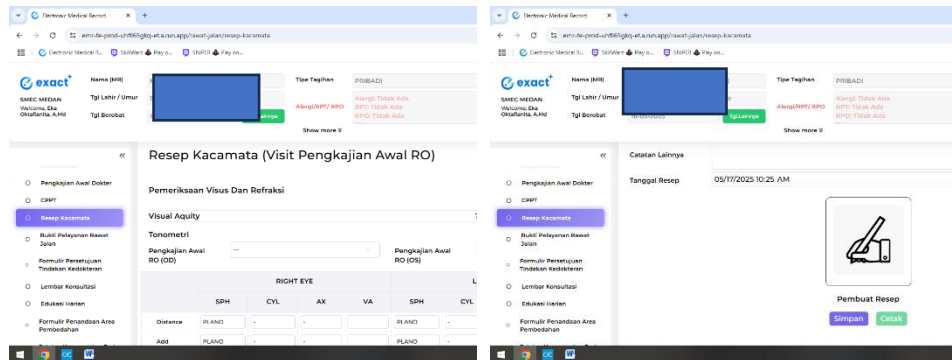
Electronic Medical Record
emr-fe-prod-uh f865gkq-et.a.run.app/rawat-jalan/resep-kacamata
Electronic Medical R... SkillWatt SNIPER Pay on...

exact
SMEC MEDAN
Welcome, Eka Oktafianita, A.Md

Nama (MR)
Tgl Lahir / Umur
Tgl Berobat
Lainnya

Tipe Tagihan
PRIBADI
Alergi/RPT/ RPO
Alergi: Tidak Ada
RPT: Tidak Ada
RPO: Tidak Ada
Show more

«
Pengkajian Awal Dokter
CPPT
Resep Kacamata
Bukti Pelayanan Rawat Jalan
Formulir Persetujuan Tindakan Kedokteran
Lembar Konsultasi
Edukasi Harian
Formulir Penandaan Area Pembedahan

Resep Kacamata (Visit Pengkajian Awal RO)

Pemeriksaan Visus Dan Refraksi

Visual Aquity
Tonometri
Pengkajian Awal RO (OD)
---
Pengkajian Awal RO (OS)

| | RIGHT EYE | | | | L | |
|---|---|---|---|---|---|---|
| | SPH | CYL | AX | VA | SPH | CYL |
| Distance | PLANO | - | - | | PLANO | - |
| Add | PLANO | - | - | | PLANO | - |

Electronic Medical Record
emr-fe-prod-uh f865gkq-et.a.run.app/rawat-jalan/resep-kacamata
Electronic Medical R... SkillWatt SNIPER Pay on...

exact
SMEC MEDAN
Welcome, Eka Oktafianita, A.Md

Nama (MR)
Tgl Lahir / Umur
Tgl Berobat
Tgl Lainnya

Tipe Tagihan
PRIBADI
Alergi/RPT/ RPO
Alergi: Tidak Ada
RPT: Tidak Ada
RPO: Tidak Ada
Show more

«
Pengkajian Awal Dokter
CPPT
Resep Kacamata
Bukti Pelayanan Rawat Jalan
Formulir Persetujuan Tindakan Kedokteran
Lembar Konsultasi
Edukasi Harian
Formulir Penandaan Area Pembedahan

Catatan Lainnya
Tanggal Resep
05/17/2025 10:25 AM

Pembuat Resep
Simpan
Cetak